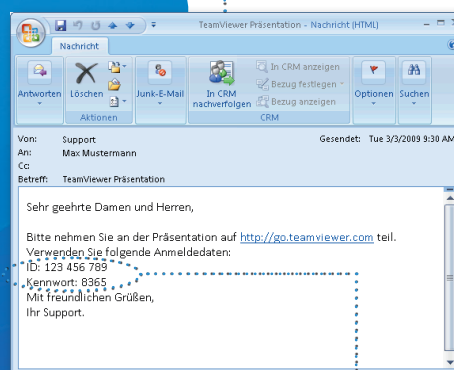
TeamViewer Präsentation - Nachricht (HTML)

Nachricht

Antworten
Löschen
Aktionen
Junk-E-Mail
In CRM nachverfolgen
In CRM anzeigen
Bezug festlegen
Bezug anzeigen
CRM
Optionen
Suchen

Von: Support
An: Max Mustermann
Cc:
Betreff: TeamViewer Präsentation
Gesendet: Tue 3/3/2009 9:30 AM

Sehr geehrte Damen und Herren,

Bitte nehmen Sie an der Präsentation auf http://go.teamviewer.com teil. Verwenden Sie folgende Anmeldedaten:
ID: 123 456 789
Kennwort: 8365
Mit freundlichen Grüßen,
Ihr Support.